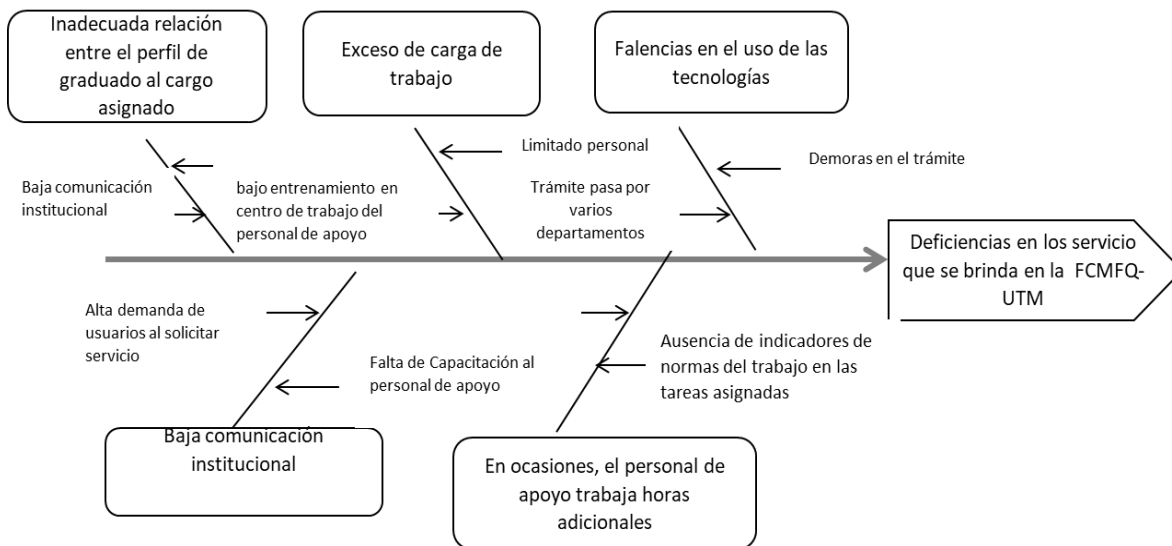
Inadecuada relación entre el perfil de graduado al cargo asignado

Exceso de carga de trabajo

Falencias en el uso de las tecnologías

Baja comunicación institucional

bajo entrenamiento en centro de trabajo del personal de apoyo

Limitado personal

Trámite pasa por varios departamentos

Demoras en el trámite

Deficiencias en los servicio que se brinda en la FCMFQ-UTM

Alta demanda de usuarios al solicitar servicio

Falta de Capacitación al personal de apoyo

Ausencia de indicadores de normas del trabajo en las tareas asignadas

Baja comunicación institucional

En ocasiones, el personal de apoyo trabaja horas adicionales